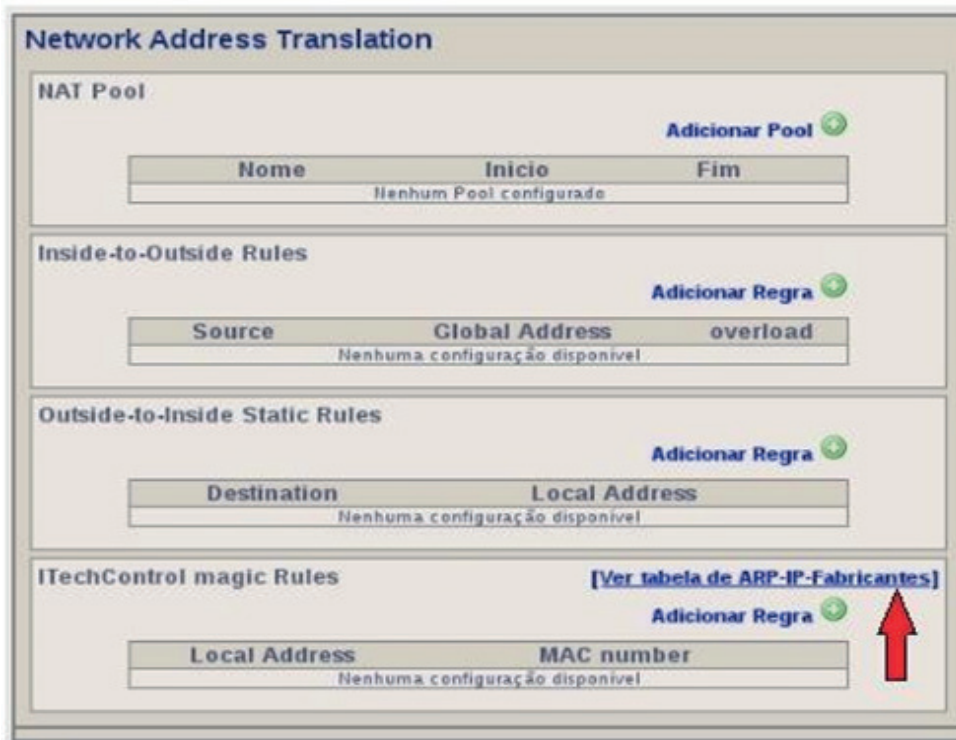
Network Address Translation

NAT Pool

Adicionar Pool

| Nome | Inicio | Fim |
|---|---|---|
| Nenhum Pool configurado | | |

Inside-to-Outside Rules

Adicionar Regra

| Source | Global Address | overload |
|---|---|---|
| Nenhuma configuração disponivel | | |

Outside-to-Inside Static Rules

Adicionar Regra

| Destination | Local Address |
|---|---|
| Nenhuma configuração disponivel | |

ITechControl magic Rules

[Ver tabela de ARP-IP-Fabricantes]

Adicionar Regra

| Local Address | MAC number |
|---|---|
| Nenhuma configuração disponivel | |